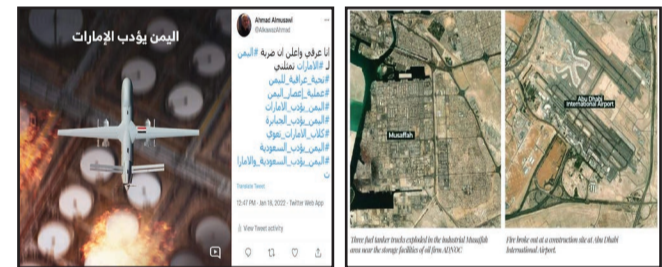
اليمن يؤدب الإمارات

Ahmad Almusawi
@AlmusawiAhmad

انا عراقي واعلن ان ضربة #اليمن لـ #الامارات تمثلني
#تحية_عراقية_لليمن
#عملية_إعصار_اليمن
#اليمن_يؤدب_الامارات
#اليمن_يؤدب_الجبابرة
#كلاب_الامارات_تعوي
#اليمن_يؤدب_السعودية
#اليمن_يؤدب_السعودية_والامارا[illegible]

Translate Tweet

12:47 PM · Jan 18, 2022 · Twitter Web App

View Tweet activity

Musaffah

Abu Dhabi International Airport

Three fuel tanker trucks exploded in the industrial Musaffah area near the storage facilities of oil firm ADNOC

Fire broke out at a construction site at Abu Dhabi International Airport.